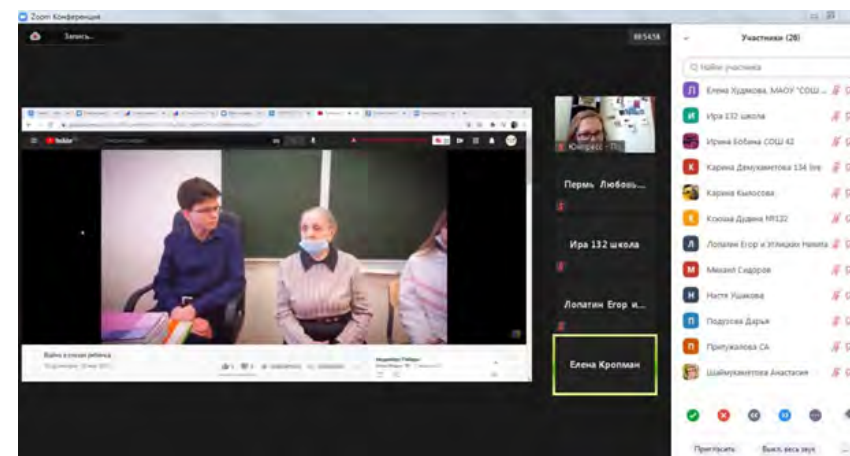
Zoom Конференция

Запись...

00:54:58

Участники (20)

Найти участника

Елена Худякова, МАОУ "СОШ...

Ира 132 школа

Ирина Бобина СОШ 42

Карина Демухаметова 134 line

Карина Кылосова

Ксения Дудина №132

Лопатин Егор и Углицких Никита

Михаил Сидоров

Настя Ушакова

Подузова Дарья

Притужалова СА

Шаймухаметова Анастасия

Пригласить

Выкл. весь звук

Юнпресс - Пе...

Пермь Любовь...

Ира 132 школа

Лопатин Егор и...

Елена Кропман

YouTube

Война в глазах ребенка

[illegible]